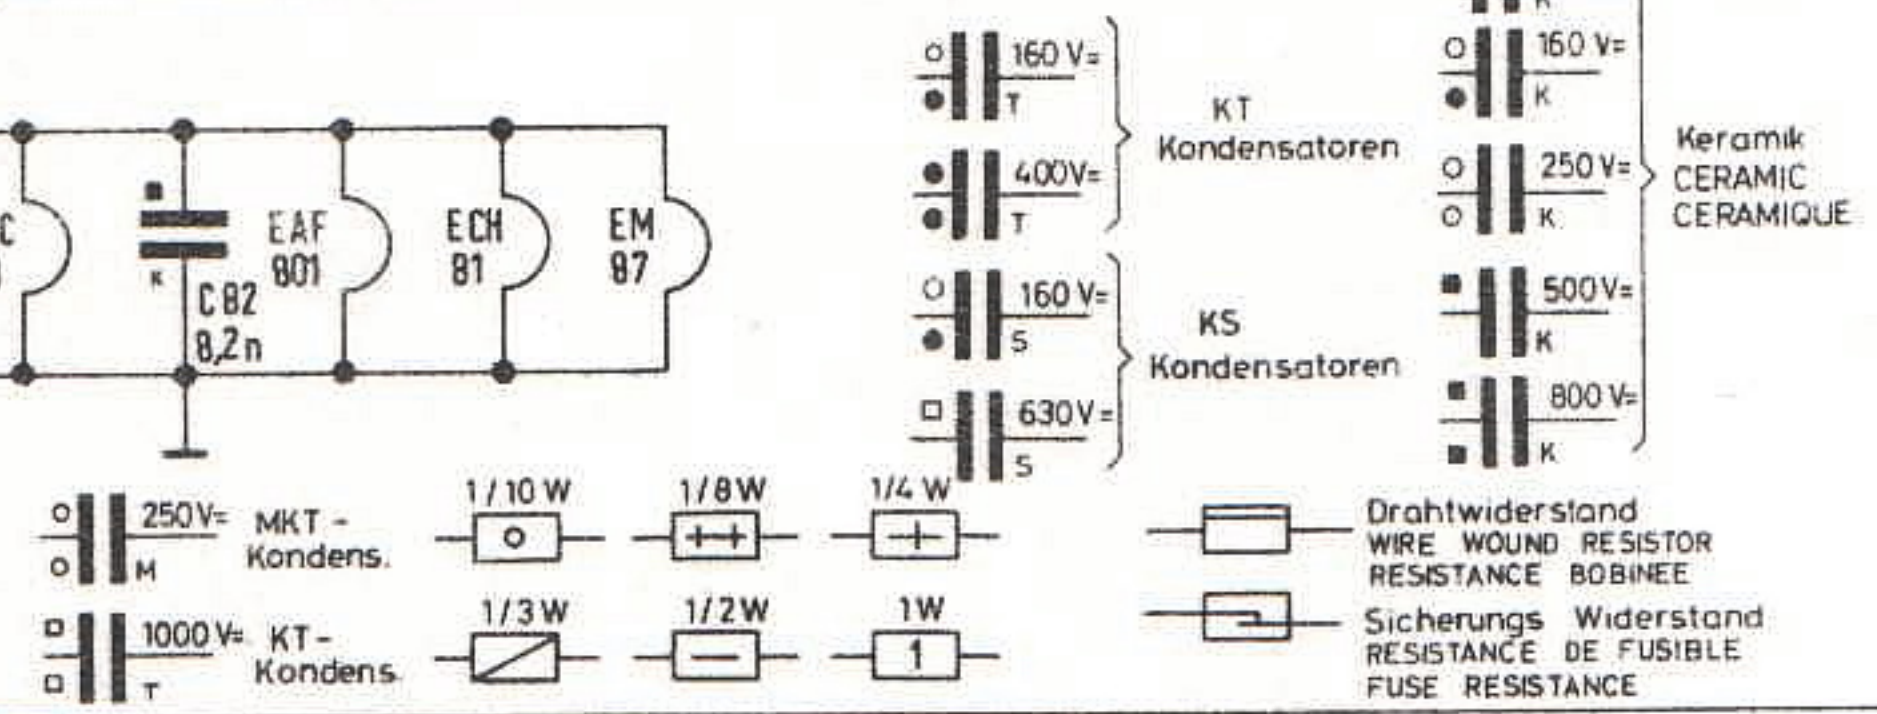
C

K
C 82
8,2n

EAF
801

ECH
81

EM
87

160 V=
T

400V=
T

KT
Kondensatoren

160 V=
S

630 V=
S

KS
Kondensatoren

K

160 V=
K

250 V=
K

500 V=
K

800 V=
K

Keramik
CERAMIC
CERAMIQUE

250 V=
M
MKT - Kondens.

1000 V=
T
KT - Kondens.

1/10 W

1/8 W

1/4 W

1/3 W

1/2 W

1 W

1

Drahtwiderstand
WIRE WOUND RESISTOR
RESISTANCE BOBINEE

Sicherungs Widerstand
RESISTANCE DE FUSIBLE
FUSE RESISTANCE